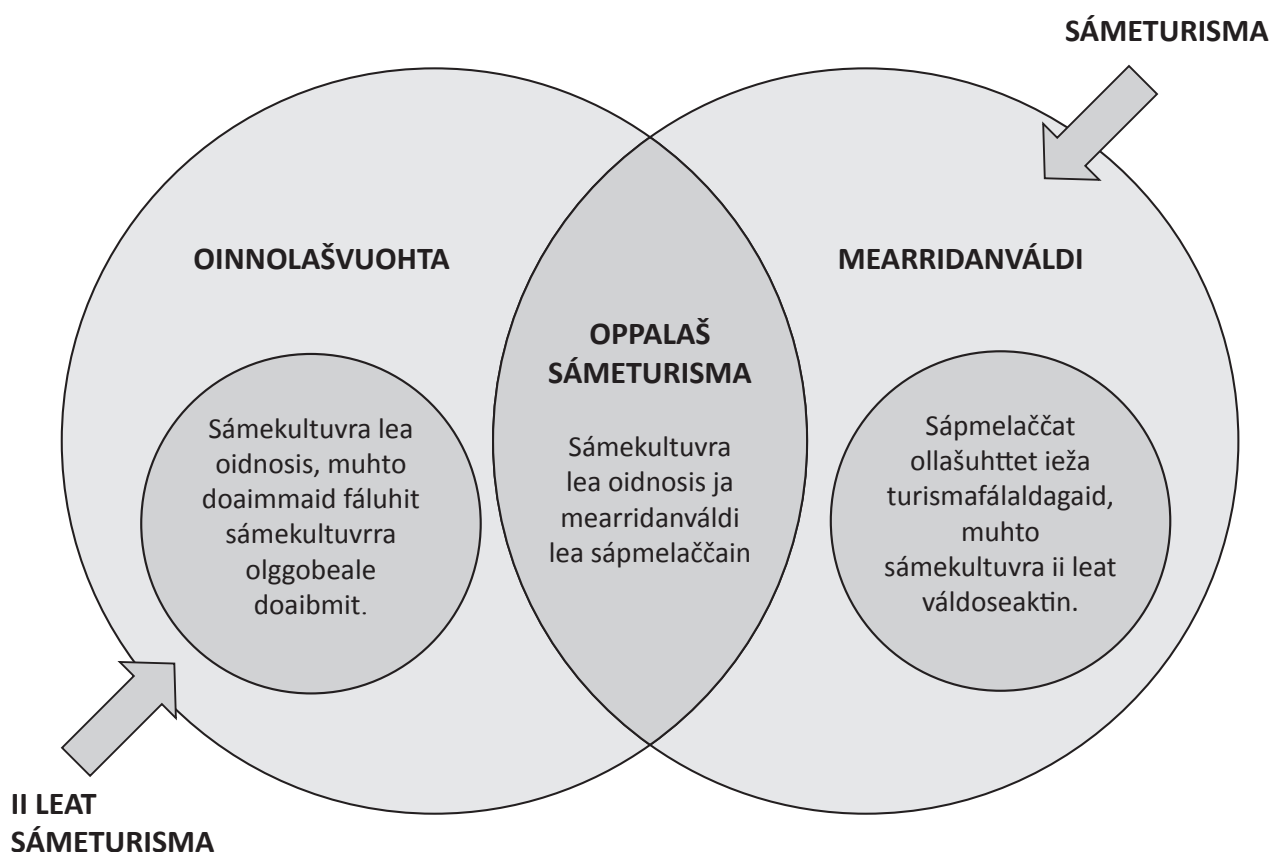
SÁMETURISMA

OINNOLAŠVUOHTA

MEARRIDANVÁLDI

OPPALAŠ SÁMETURISMA

Sámekultuvra lea oidnosis, muhto doaimmaid fáluhit sámekultuvrra olggobeale doaibmit.

Sámekultuvra lea oidnosis ja mearridanváldi lea sápmelaččain

Sápmelaččat ollašuhttet ieža turismafálaldagaid, muhto sámekultuvra ii leat váldoseaktin.

II LEAT SÁMETURISMA